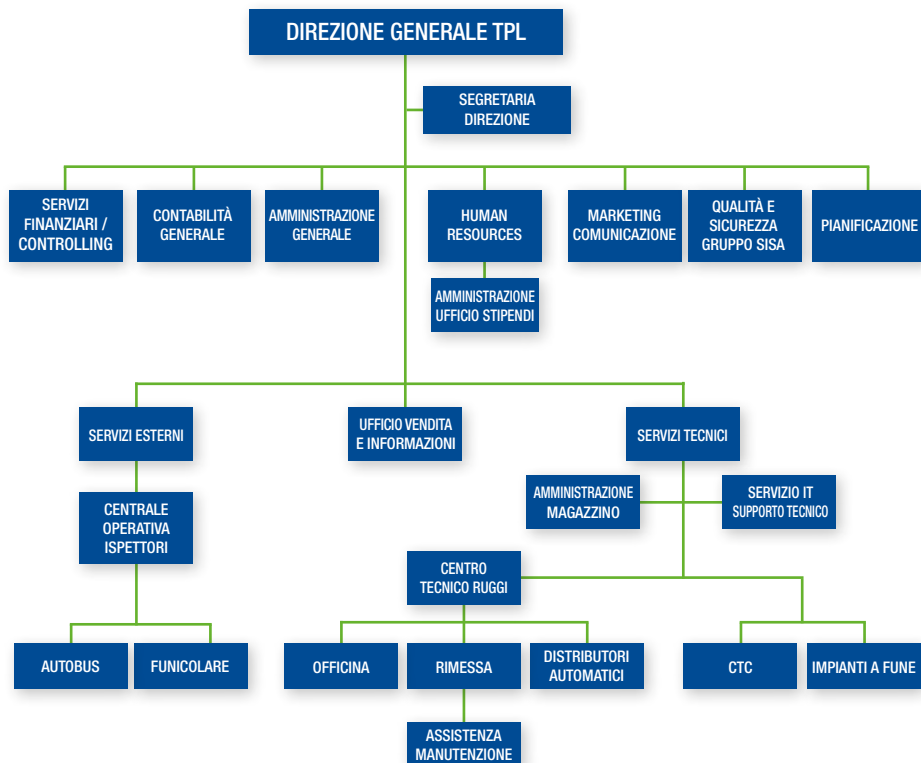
DIREZIONE GENERALE TPL

SEGRETARIA DIREZIONE

SERVIZI FINANZIARI / CONTROLLING

CONTABILITÀ GENERALE

AMMINISTRAZIONE GENERALE

HUMAN RESOURCES

AMMINISTRAZIONE UFFICIO STIPENDI

MARKETING COMUNICAZIONE

QUALITÀ E SICUREZZA GRUPPO SISA

PIANIFICAZIONE

SERVIZI ESTERNI

CENTRALE OPERATIVA ISPETTORI

AUTOBUS

FUNICOLARE

UFFICIO VENDITA E INFORMAZIONI

SERVIZI TECNICI

AMMINISTRAZIONE MAGAZZINO

SERVIZIO IT SUPPORTO TECNICO

CENTRO TECNICO RUGGI

OFFICINA

RIMESSA

ASSISTENZA MANUTENZIONE

DISTRIBUTORI AUTOMATICI

CTC

IMPIANTI A FUNE